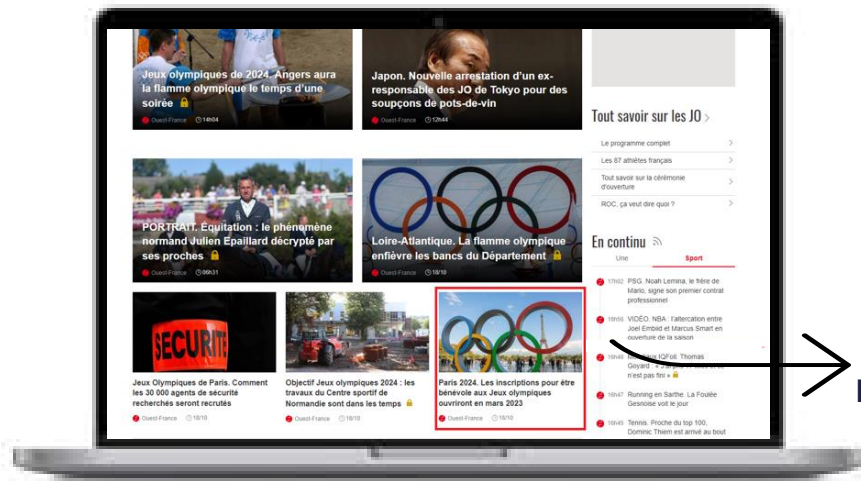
Jeux olympiques de 2024. Angers aura la flamme olympique le temps d'une soirée

Ouest-France 14h04

Japon. Nouvelle arrestation d'un ex-responsable des JO de Tokyo pour des soupçons de pots-de-vin

Ouest-France 12h44

Tout savoir sur les JO

Le programme complet

Les 87 athlètes français

Tout savoir sur la cérémonie d'ouverture

ROC, ça veut dire quoi ?

PORTRAIT. Équitation : le phénomène normand Julien Epaillard décrypté par ses proches

Ouest-France 09h31

Loire-Atlantique. La flamme olympique enfièvre les bancs du Département

Ouest-France 18/10

En continu

Une

Sport

17h02 PSG. Noah Lemina, le frère de Mario, signe son premier contrat professionnel

16h56 VIDÉO. NBA : l'altercation entre Joel Embiid et Marcus Smart en ouverture de la saison

16h48 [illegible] Thomas Goyard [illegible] n'est pas fini »

16h47 Running en Sarthe. La Foulée Gesnoise voit le jour

16h45 Tennis. Proche du top 100, Dominic Thiem est arrivé au bout

SECURITE

Jeux Olympiques de Paris. Comment les 30 000 agents de sécurité recherchés seront recrutés

Ouest-France 18/10

Objectif Jeux olympiques 2024 : les travaux du Centre sportif de Normandie sont dans les temps

Ouest-France 18/10

Paris 2024. Les inscriptions pour être bénévole aux Jeux olympiques ouvriront en mars 2023

Ouest-France 18/10